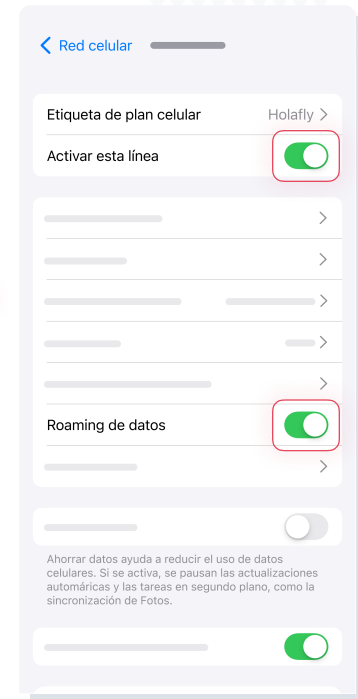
Red celular

Etiqueta de plan celular Holafly

Activar esta línea

Roaming de datos

Ahorrar datos ayuda a reducir el uso de datos celulares. Si se activa, se pausan las actualizaciones automáricas y las tareas en segundo plano, como la sincronización de Fotos.